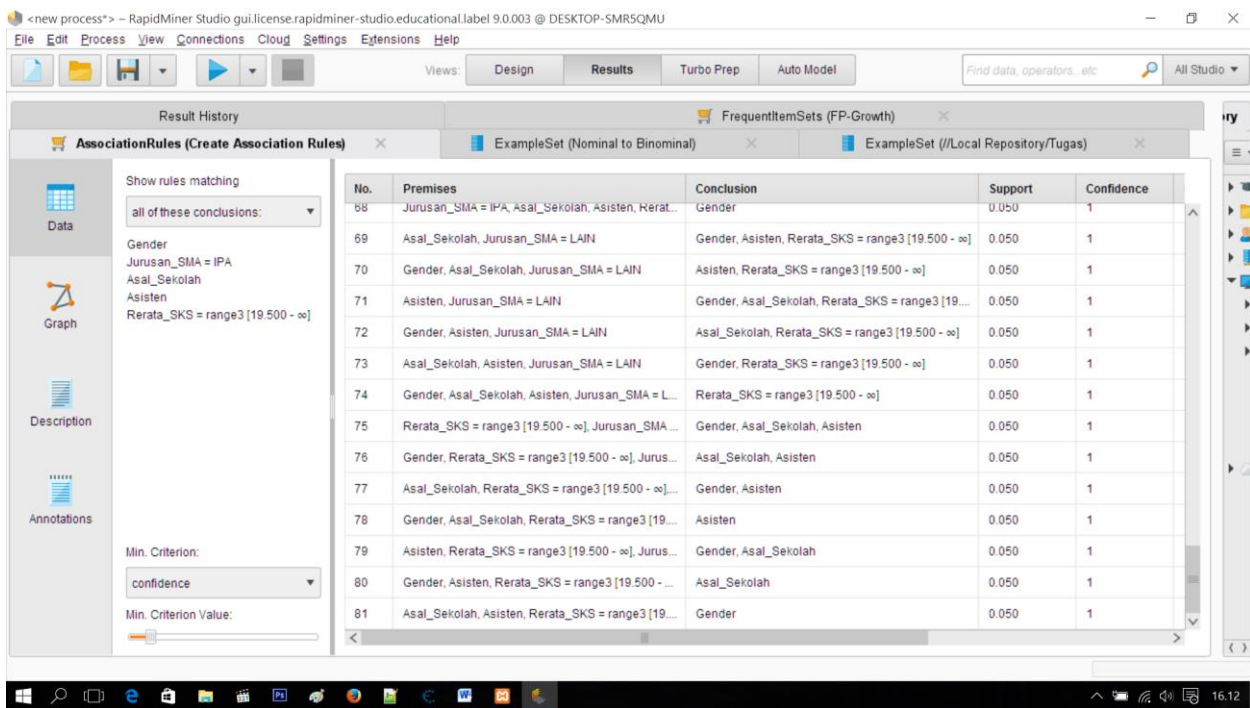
<new process*> – RapidMiner Studio gui.license.rapidminer-studio.educational.label 9.0.003 @ DESKTOP-SMR5QMU

File Edit Process View Connections Cloud Settings Extensions Help

Views: Design Results Turbo Prep Auto Model

Find data, operators...etc

All Studio

Result History

FrequentItemSets (FP-Growth)

AssociationRules (Create Association Rules)

ExampleSet (Nominal to Binominal)

ExampleSet (//Local Repository/Tugas)

Data

Graph

Description

Annotations

Show rules matching

all of these conclusions:

Gender
Jurusan_SMA = IPA
Asal_Sekolah
Asisten
Rerata_SKS = range3 [19.500 - ∞]

Min. Criterion:

confidence

Min. Criterion Value:

| No. | Premises | Conclusion | Support | Confidence |
|---|---|---|---|---|
| 68 | Jurusan_SMA = IPA, Asal_Sekolah, Asisten, Rerat... | Gender | 0.050 | 1 |
| 69 | Asal_Sekolah, Jurusan_SMA = LAIN | Gender, Asisten, Rerata_SKS = range3 [19.500 - ∞] | 0.050 | 1 |
| 70 | Gender, Asal_Sekolah, Jurusan_SMA = LAIN | Asisten, Rerata_SKS = range3 [19.500 - ∞] | 0.050 | 1 |
| 71 | Asisten, Jurusan_SMA = LAIN | Gender, Asal_Sekolah, Rerata_SKS = range3 [19.... | 0.050 | 1 |
| 72 | Gender, Asisten, Jurusan_SMA = LAIN | Asal_Sekolah, Rerata_SKS = range3 [19.500 - ∞] | 0.050 | 1 |
| 73 | Asal_Sekolah, Asisten, Jurusan_SMA = LAIN | Gender, Rerata_SKS = range3 [19.500 - ∞] | 0.050 | 1 |
| 74 | Gender, Asal_Sekolah, Asisten, Jurusan_SMA = L... | Rerata_SKS = range3 [19.500 - ∞] | 0.050 | 1 |
| 75 | Rerata_SKS = range3 [19.500 - ∞], Jurusan_SMA ... | Gender, Asal_Sekolah, Asisten | 0.050 | 1 |
| 76 | Gender, Rerata_SKS = range3 [19.500 - ∞], Jurus... | Asal_Sekolah, Asisten | 0.050 | 1 |
| 77 | Asal_Sekolah, Rerata_SKS = range3 [19.500 - ∞],... | Gender, Asisten | 0.050 | 1 |
| 78 | Gender, Asal_Sekolah, Rerata_SKS = range3 [19.... | Asisten | 0.050 | 1 |
| 79 | Asisten, Rerata_SKS = range3 [19.500 - ∞], Jurus... | Gender, Asal_Sekolah | 0.050 | 1 |
| 80 | Gender, Asisten, Rerata_SKS = range3 [19.500 - ... | Asal_Sekolah | 0.050 | 1 |
| 81 | Asal_Sekolah, Asisten, Rerata_SKS = range3 [19.... | Gender | 0.050 | 1 |

16.12